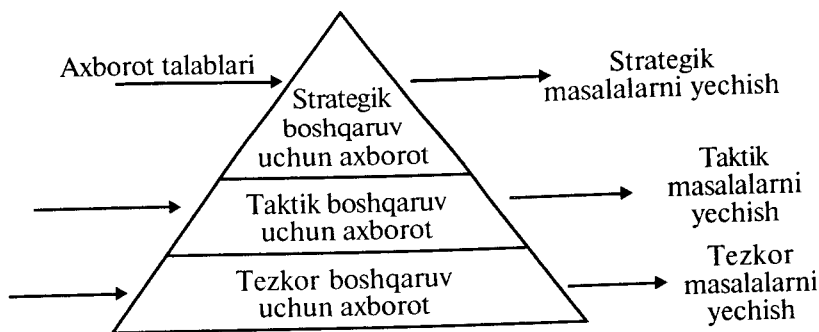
Axborot talablari

Strategik boshqaruv uchun axborot

Strategik masalalarni yechish

Taktik boshqaruv uchun axborot

Taktik masalalarni yechish

Tezkor boshqaruv uchun axborot

Tezkor masalalarni yechish